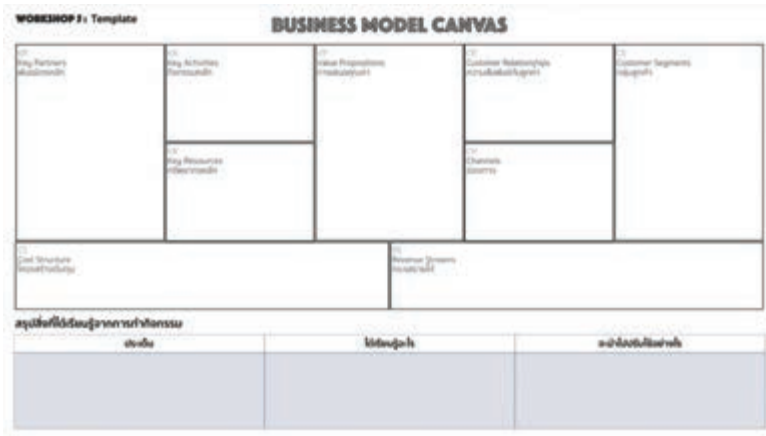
WORKSHOP 5 : Template

BUSINESS MODEL CANVAS

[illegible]
Key Partners
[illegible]

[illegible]
Key Activities
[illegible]

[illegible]
Key Resources
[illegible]

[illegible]
Value Propositions
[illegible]

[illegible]
Customer Relationships
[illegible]

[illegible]
Channels
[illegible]

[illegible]
Customer Segments
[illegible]

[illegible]
Cost Structure
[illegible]

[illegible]
Revenue Streams
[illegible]

สรุปสิ่งที่ได้เรียนรู้จากการทำกิจกรรม

| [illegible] | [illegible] | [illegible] |
|---|---|---|
| | | |